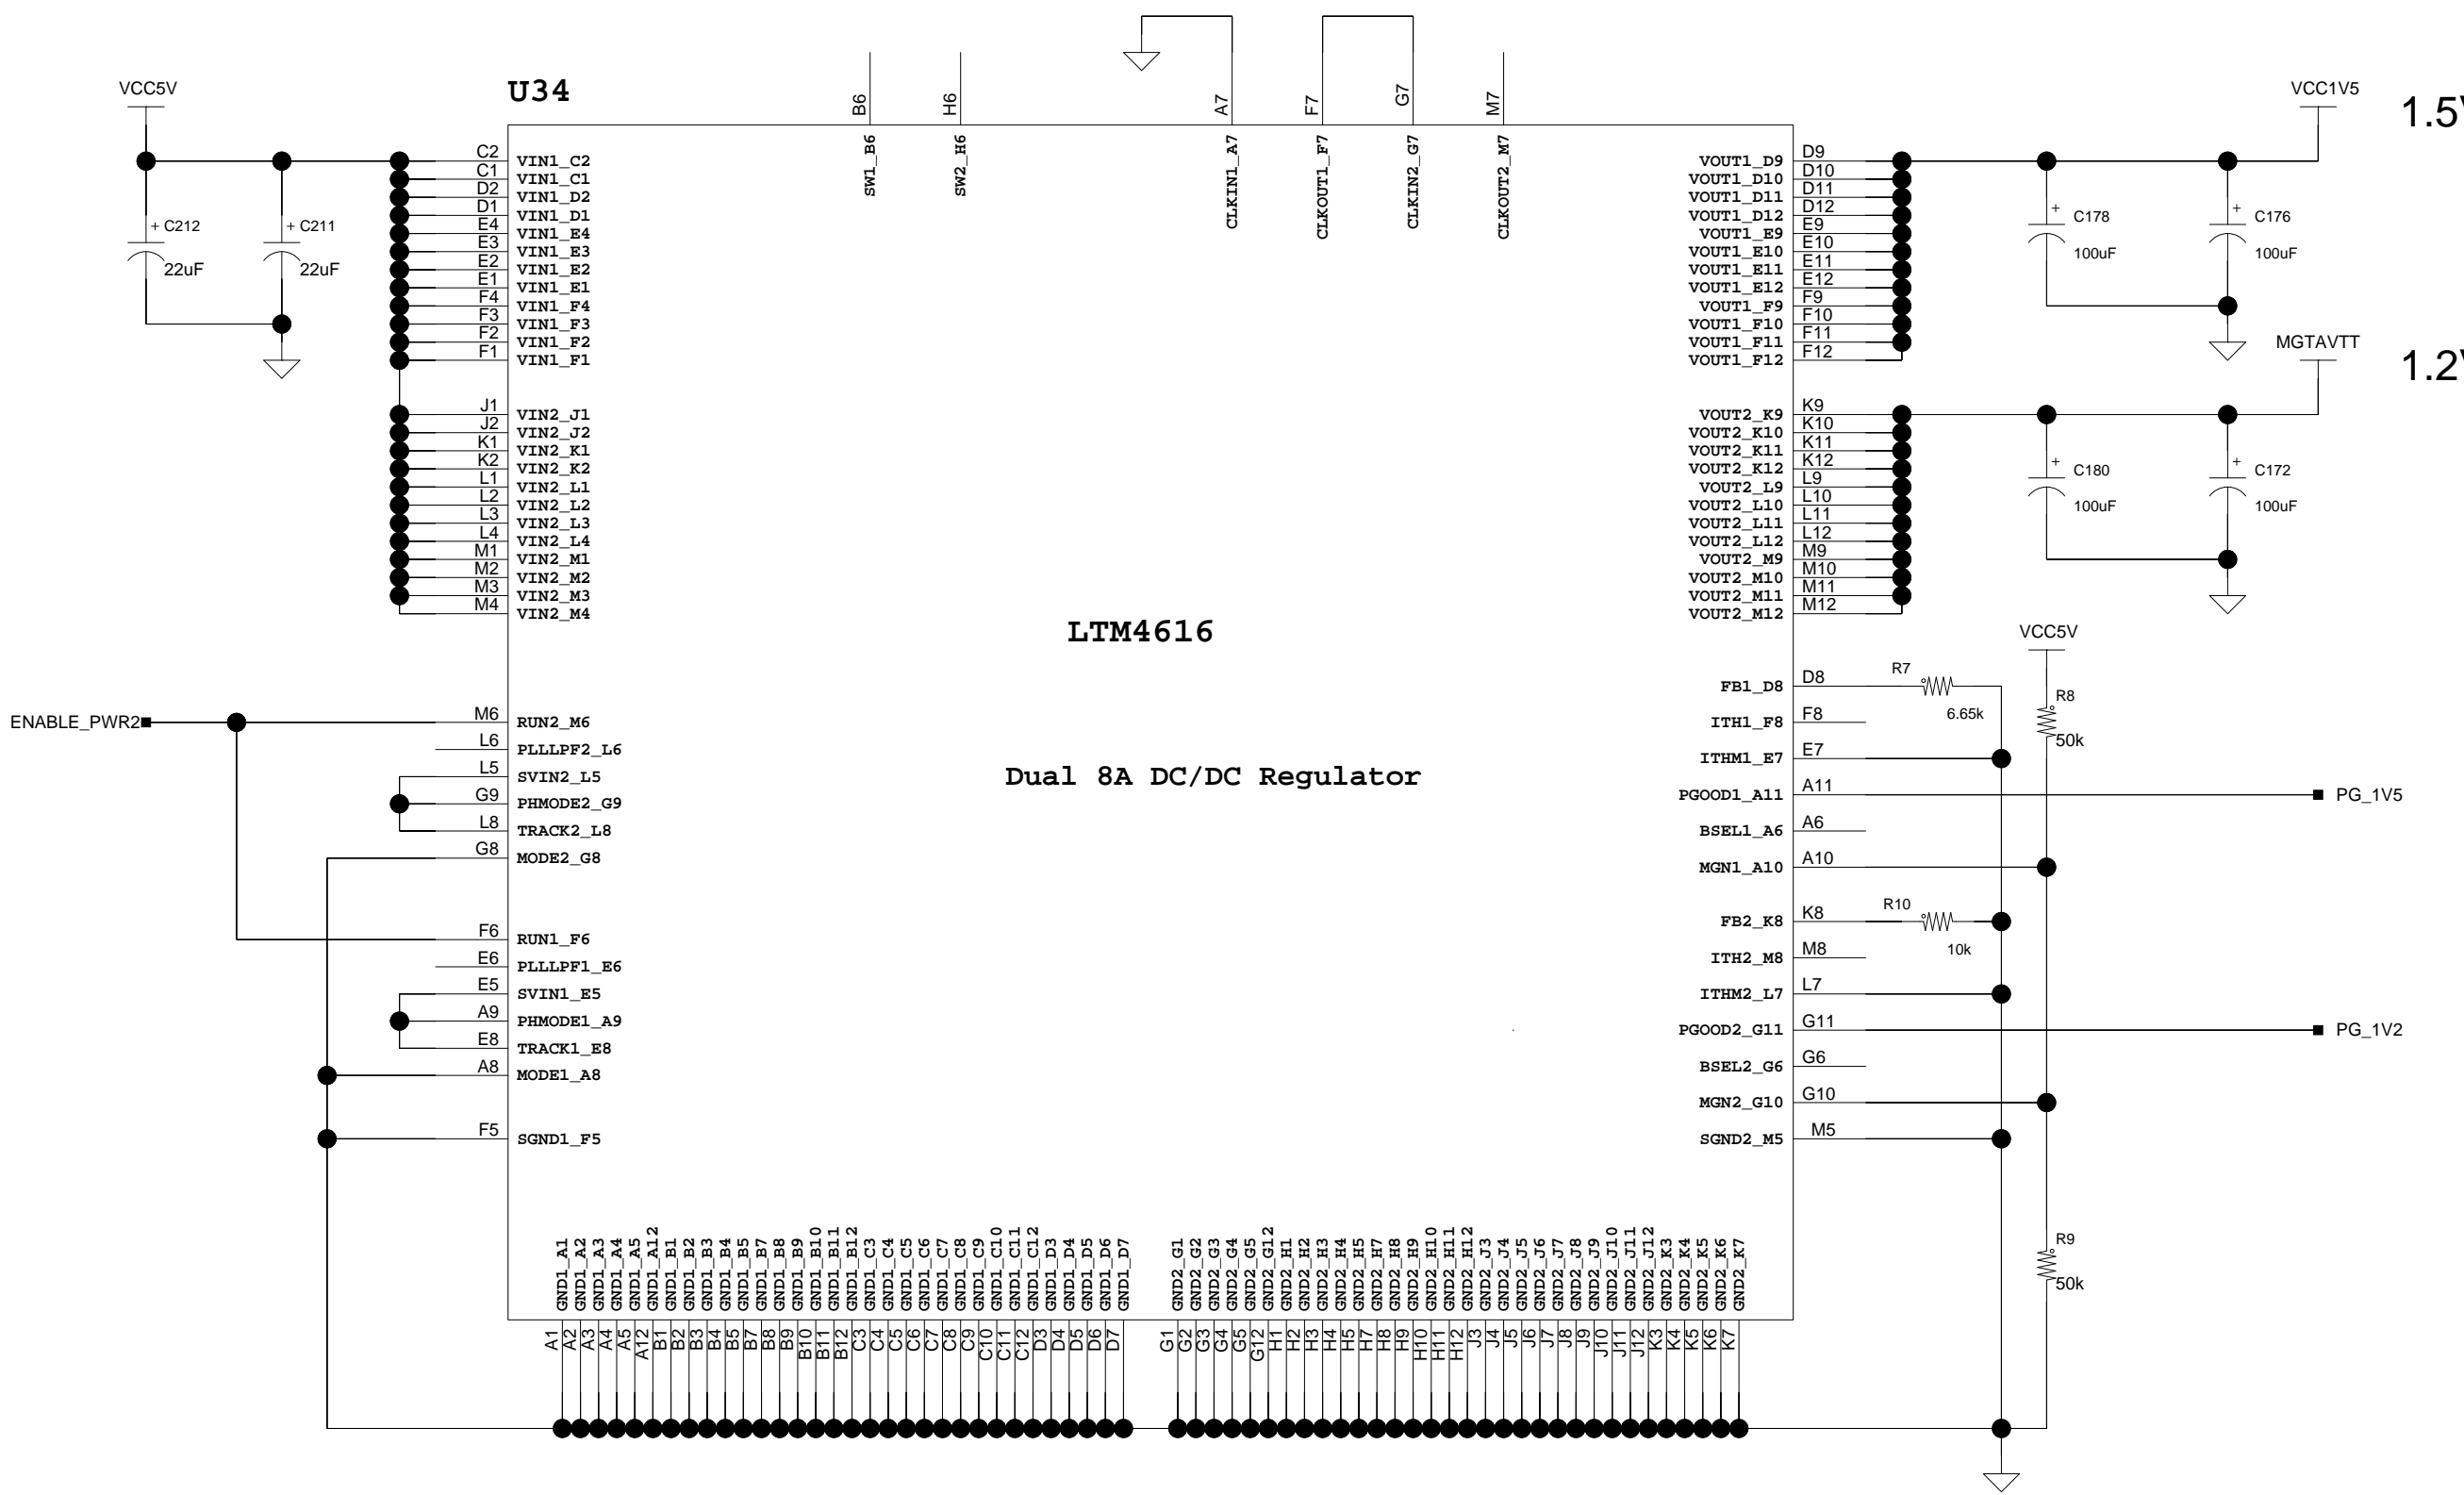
VCC5V

U34

C212 22uF
C211 22uF

B6 H6 A7 F7 G7 M7
SW1_B6 SW2_H6 CLKIN1_A7 CLKOUT1_F7 CLKIN2_G7 CLKOUT2_M7

VCC1V5
1.5

C178 100uF
C176 100uF

MGTAVTT
1.2

C180 100uF
C172 100uF

C2 VIN1_C2
C1 VIN1_C1
D2 VIN1_D2
D1 VIN1_D1
E4 VIN1_E4
E3 VIN1_E3
E2 VIN1_E2
E1 VIN1_E1
F4 VIN1_F4
F3 VIN1_F3
F2 VIN1_F2
F1 VIN1_F1

J1 VIN2_J1
J2 VIN2_J2
K1 VIN2_K1
K2 VIN2_K2
L1 VIN2_L1
L2 VIN2_L2
L3 VIN2_L3
L4 VIN2_L4
M1 VIN2_M1
M2 VIN2_M2
M3 VIN2_M3
M4 VIN2_M4

VOUT1_D9 D9
VOUT1_D10 D10
VOUT1_D11 D11
VOUT1_D12 D12
VOUT1_E9 E9
VOUT1_E10 E10
VOUT1_E11 E11
VOUT1_E12 E12
VOUT1_F9 F9
VOUT1_F10 F10
VOUT1_F11 F11
VOUT1_F12 F12

VOUT2_K9 K9
VOUT2_K10 K10
VOUT2_K11 K11
VOUT2_K12 K12
VOUT2_L9 L9
VOUT2_L10 L10
VOUT2_L11 L11
VOUT2_L12 L12
VOUT2_M9 M9
VOUT2_M10 M10
VOUT2_M11 M11
VOUT2_M12 M12

LTM4616

Dual 8A DC/DC Regulator

ENABLE_PWR2
M6 RUN2_M6
L6 PLLLPF2_L6
L5 SVIN2_L5
G9 PHMODE2_G9
L8 TRACK2_L8
G8 MODE2_G8
F6 RUN1_F6
E6 PLLLPF1_E6
E5 SVIN1_E5
A9 PHMODE1_A9
E8 TRACK1_E8
A8 MODE1_A8
F5 SGND1_F5

VCC5V
FB1_D8 D8
R7 6.65k
R8 50k
ITH1_F8 F8
ITHM1_E7 E7
PGOOD1_A11 A11 PG_1V5
BSEL1_A6 A6
MGN1_A10 A10
FB2_K8 K8
R10 10k
ITH2_M8 M8
ITHM2_L7 L7
PGOOD2_G11 G11 PG_1V2
BSEL2_G6 G6
MGN2_G10 G10
SGND2_M5 M5
R9 50k

GND1_A1 GND1_A2 GND1_A3 GND1_A4 GND1_A5 GND1_A12 GND1_B1 GND1_B2 GND1_B3 GND1_B4 GND1_B5 GND1_B7 GND1_B8 GND1_B9 GND1_B10 GND1_B11 GND1_B12 GND1_C3 GND1_C4 GND1_C5 GND1_C6 GND1_C7 GND1_C8 GND1_C9 GND1_C10 GND1_C11 GND1_C12 GND1_D3 GND1_D4 GND1_D5 GND1_D6 GND1_D7
A1 A2 A3 A4 A5 A12 B1 B2 B3 B4 B5 B7 B8 B9 B10 B11 B12 C3 C4 C5 C6 C7 C8 C9 C10 C11 C12 D3 D4 D5 D6 D7

GND2_G1 GND2_G2 GND2_G3 GND2_G4 GND2_G5 GND2_G12 GND2_H1 GND2_H2 GND2_H3 GND2_H4 GND2_H5 GND2_H7 GND2_H8 GND2_H9 GND2_H10 GND2_H11 GND2_H12 GND2_J3 GND2_J4 GND2_J5 GND2_J6 GND2_J7 GND2_J8 GND2_J9 GND2_J10 GND2_J11 GND2_J12 GND2_K3 GND2_K4 GND2_K5 GND2_K6 GND2_K7
G1 G2 G3 G4 G5 G12 H1 H2 H3 H4 H5 H7 H8 H9 H10 H11 H12 J3 J4 J5 J6 J7 J8 J9 J10 J11 J12 K3 K4 K5 K6 K7